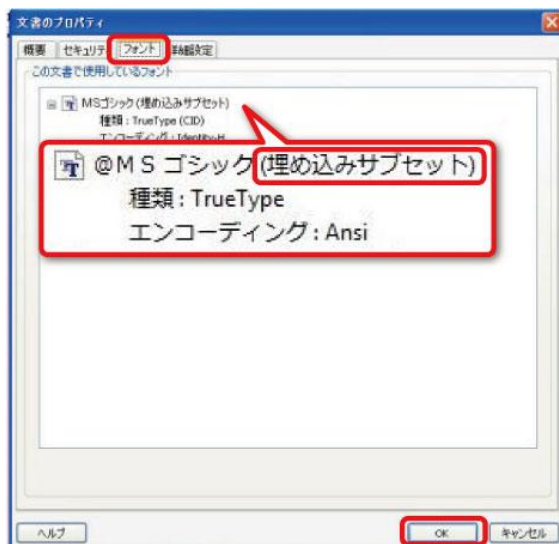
文書のプロパティ

概要 セキュリティ フォント 詳細設定

この文書で使用しているフォント

MSゴシック (埋め込みサブセット)
種類 : TrueType (CID)
エンコーディング : Identity-H

@ＭＳ ゴシック (埋め込みサブセット)
種類 : TrueType
エンコーディング : Ansi

ヘルプ

OK キャンセル